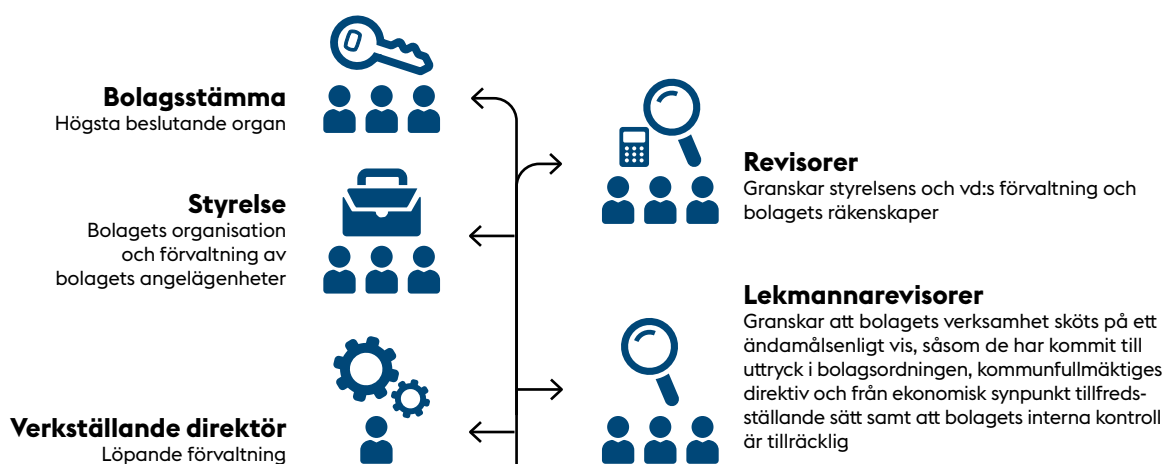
Bolagsstämma
Högsta beslutande organ

Styrelse
Bolagets organisation och förvaltning av bolagets angelägenheter

Verkställande direktör
Löpande förvaltning

Revisorer
Granskar styrelsens och vd:s förvaltning och bolagets räkenskaper

Lekmannarevisorer
Granskar att bolagets verksamhet sköts på ett ändamålsenligt vis, såsom de har kommit till uttryck i bolagsordningen, kommunfullmäktiges direktiv och från ekonomisk synpunkt tillfredsställande sätt samt att bolagets interna kontroll är tillräcklig